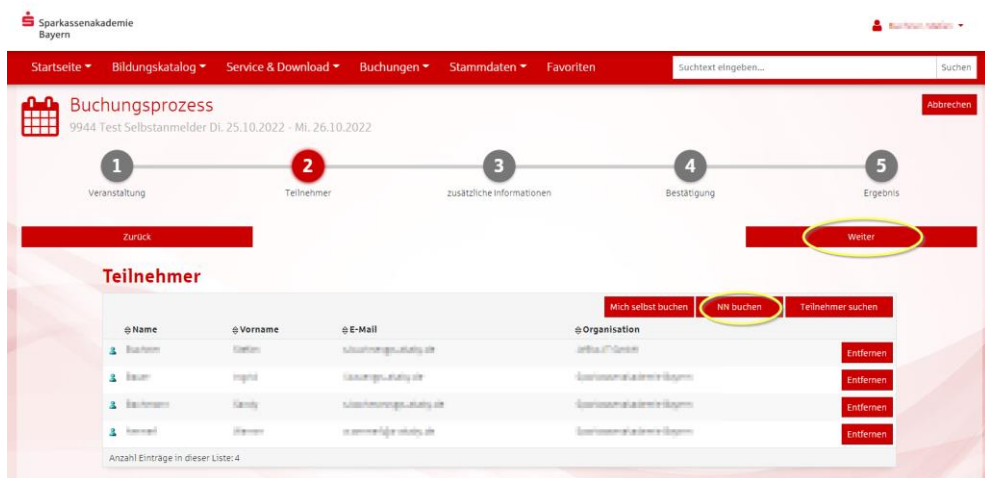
Sparkassenakademie Bayern

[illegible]

Startseite ▾ Bildungskatalog ▾ Service & Download ▾ Buchungen ▾ Stammdaten ▾ Favoriten

Suchtext eingeben...

Suchen

Buchungsprozess

9944 Test Selbstanmelder Di. 25.10.2022 - Mi. 26.10.2022

Abbrechen

1 Veranstaltung

2 Teilnehmer

3 zusätzliche Informationen

4 Bestätigung

5 Ergebnis

Zurück

Weiter

Teilnehmer

Mich selbst buchen

NN buchen

Teilnehmer suchen

| Name | Vorname | E-Mail | Organisation | |
|---|---|---|---|---|
| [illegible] | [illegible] | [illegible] | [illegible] | Entfernen |
| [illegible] | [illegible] | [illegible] | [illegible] | Entfernen |
| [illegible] | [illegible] | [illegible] | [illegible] | Entfernen |
| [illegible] | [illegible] | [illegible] | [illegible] | Entfernen |

Anzahl Einträge in dieser Liste: 4